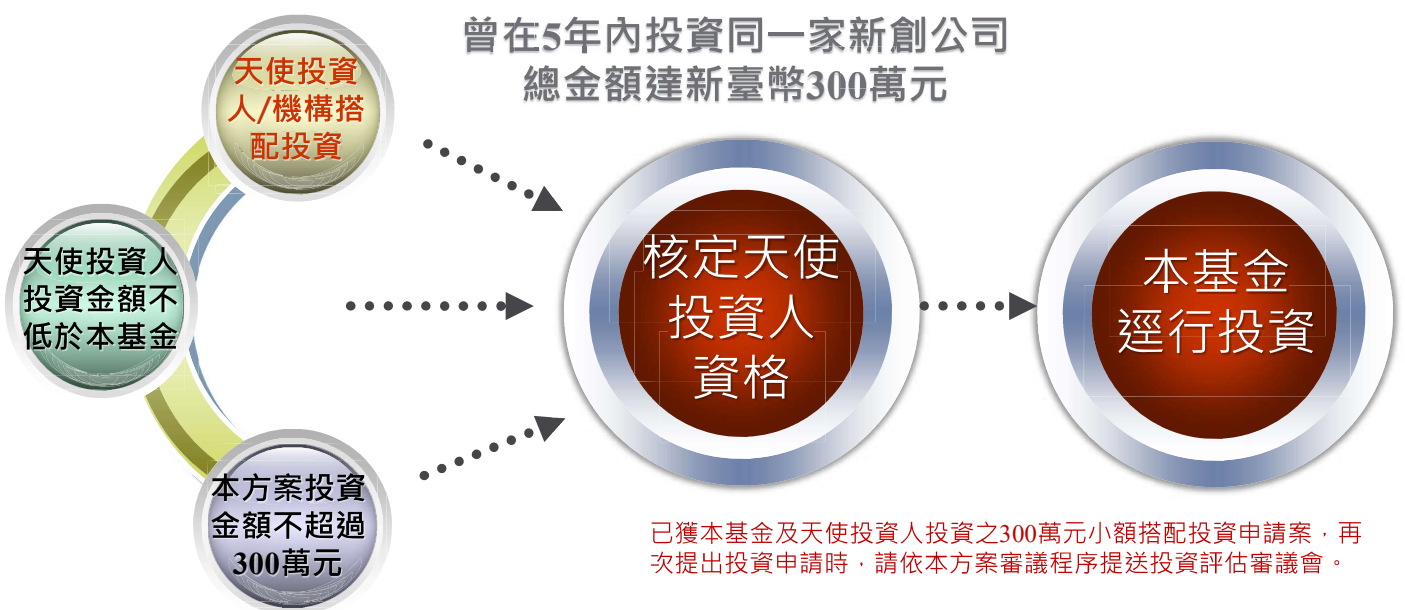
曾在5年內投資同一家新創公司
總金額達新臺幣300萬元

天使投資人/機構搭配投資

天使投資人投資金額不低於本基金

本方案投資金額不超過300萬元

核定天使投資人資格

本基金逕行投資

已獲本基金及天使投資人投資之300萬元小額搭配投資申請案，再次提出投資申請時，請依本方案審議程序提送投資評估審議會。